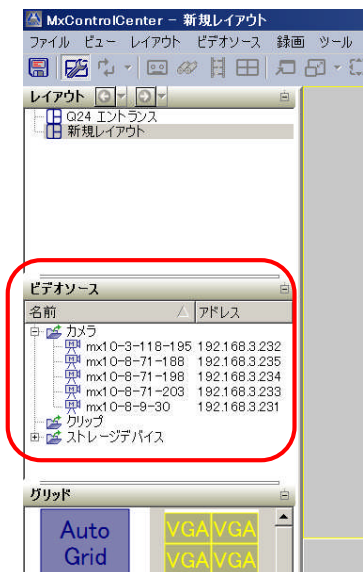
MxControlCenter – 新規レイアウト

ファイル ビュー レイアウト ビデオソース 録画 ツール

レイアウト

Q24 エントランス
新規レイアウト

ビデオソース

| 名前 | アドレス |
|---|---|
| カメラ | |
| mx10-3-118-195 | 192.168.3.232 |
| mx10-8-71-188 | 192.168.3.235 |
| mx10-8-71-198 | 192.168.3.234 |
| mx10-8-71-203 | 192.168.3.233 |
| mx10-8-9-30 | 192.168.3.231 |
| クリップ | |
| ストレージデバイス | |

グリッド

Auto Grid

VGA VGA
VGA VGA